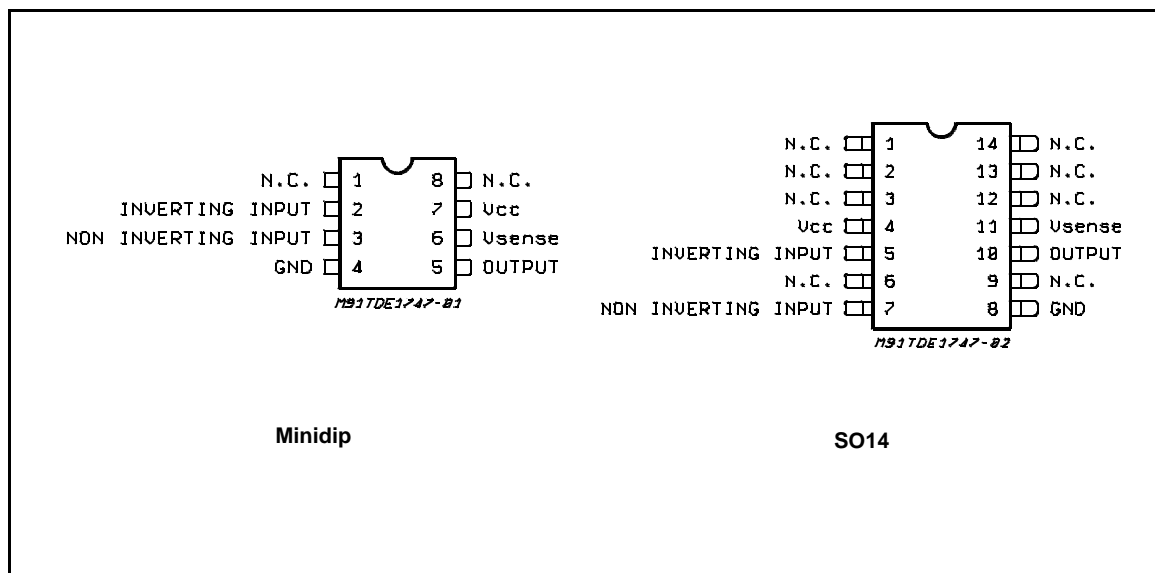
N.C. 1
INVERTING INPUT 2
NON INVERTING INPUT 3
GND 4
8 N.C.
7 Vcc
6 Vsense
5 OUTPUT
M91TDE1747-01

N.C. 1
N.C. 2
N.C. 3
Vcc 4
INVERTING INPUT 5
N.C. 6
NON INVERTING INPUT 7
14 N.C.
13 N.C.
12 N.C.
11 Vsense
10 OUTPUT
9 N.C.
8 GND
M91TDE1747-02

Minidip

SO14